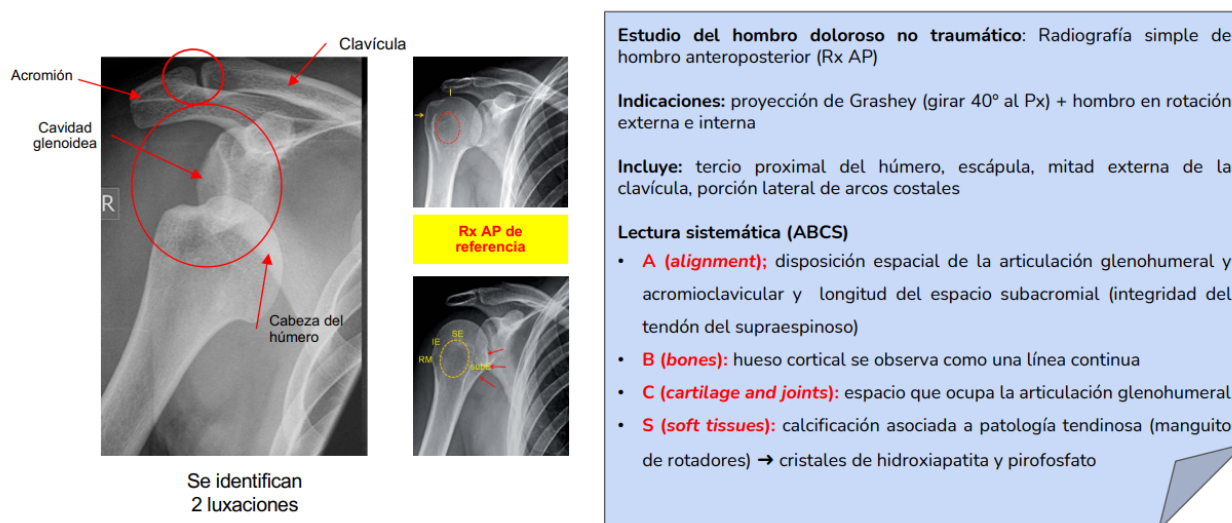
Clavícula

Acromión

Cavidad glenoidea

R

Cabeza del húmero

Se identifican 2 luxaciones

Rx AP de referencia

SE

IE

RM

SubE

Estudio del hombro doloroso no traumático: Radiografía simple de hombro anteroposterior (Rx AP)

Indicaciones: proyección de Grashey (girar 40° al Px) + hombro en rotación externa e interna

Incluye: tercio proximal del húmero, escápula, mitad externa de la clavícula, porción lateral de arcos costales

Lectura sistemática (ABCS)

• A (alignment); disposición espacial de la articulación glenohumeral y acromioclavicular y longitud del espacio subacromial (integridad del tendón del supraespinoso)
• B (bones): hueso cortical se observa como una línea continua
• C (cartilage and joints): espacio que ocupa la articulación glenohumeral
• S (soft tissues): calcificación asociada a patología tendinosa (manguito de rotadores) ➜ cristales de hidroxiapatita y pirofosfato